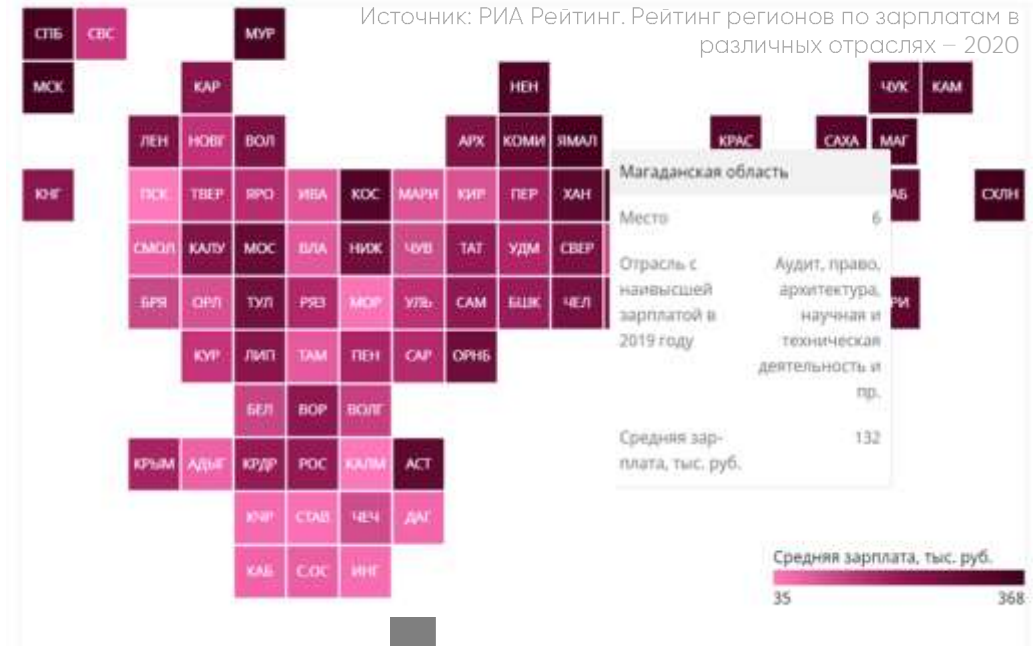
Источник: РИА Рейтинг. Рейтинг регионов по зарплатам в различных отраслях – 2020

СПБ СВС МУР
МСК КАР НЕН ЧУК КАМ
ЛЕН НОВГ ВОЛ АРХ КОМИ ЯМАЛ КРАС САХА МАГ
КНГ ПСК ТВЕР ЯРО ИВА КОС МАРИ КИР ПЕР ХАН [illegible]АБ СХЛН
СМОЛ КАЛУ МОС ВЛА НИЖ ЧУВ ТАТ УДМ СВЕР
БРЯ ОРЛ ТУЛ РЯЗ МОР УЛЬ САМ БШК ЧЕЛ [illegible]РИ
КУР ЛИП ТАМ ПЕН САР ОРНБ
БЕЛ ВОР ВОЛГ
КРЫМ АДЫГ КРДР РОС КАЛМ АСТ
КЧР СТАВ ЧЕЧ ДАГ
КАБ С.ОС ИНГ

Магаданская область

| | |
|---|---|
| Место | 6 |
| Отрасль с наивысшей зарплатой в 2019 году | Аудит, право, архитектура, научная и техническая деятельность и пр. |
| Средняя зарплата, тыс. руб. | 132 |

Средняя зарплата, тыс. руб.
35 368